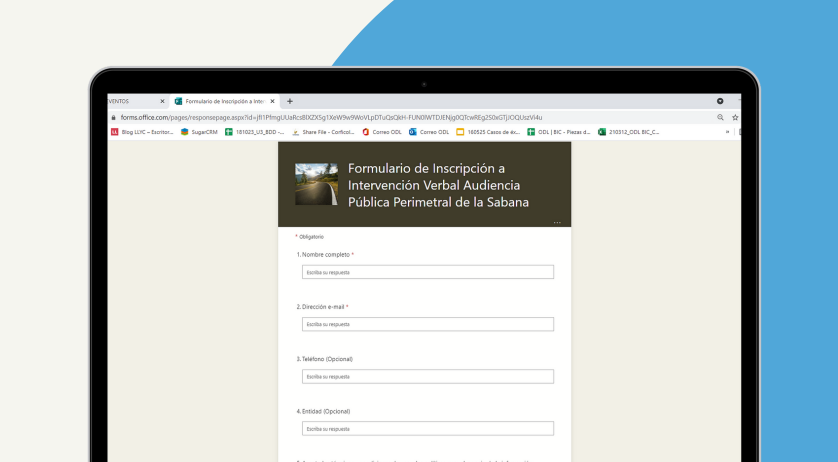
VENTOS
Formulario de Inscripción a Inte
forms.office.com/pages/responsepage.aspx?id=jFI1PfmgUUaRcsBlXZX5g1XeW9w9WoVLpDTuQsQkH-FUN0lWTDJENjg0QTcwREg2S0xGTJOQUszVl4u
Blog LLYC – Escritor...
SugarCRM
181023_U3_BDD -...
Share File - Corficol...
Correo ODL
Correo ODL
160525 Casos de éx...
ODL | BIC – Piezas d...
210312_ODL BIC_C...

Formulario de Inscripción a Intervención Verbal Audiencia Pública Perimetral de la Sabana

* Obligatorio

1. Nombre completo *
Escriba su respuesta

2. Dirección e-mail *
Escriba su respuesta

3. Teléfono (Opcional)
Escriba su respuesta

4. Entidad (Opcional)
Escriba su respuesta